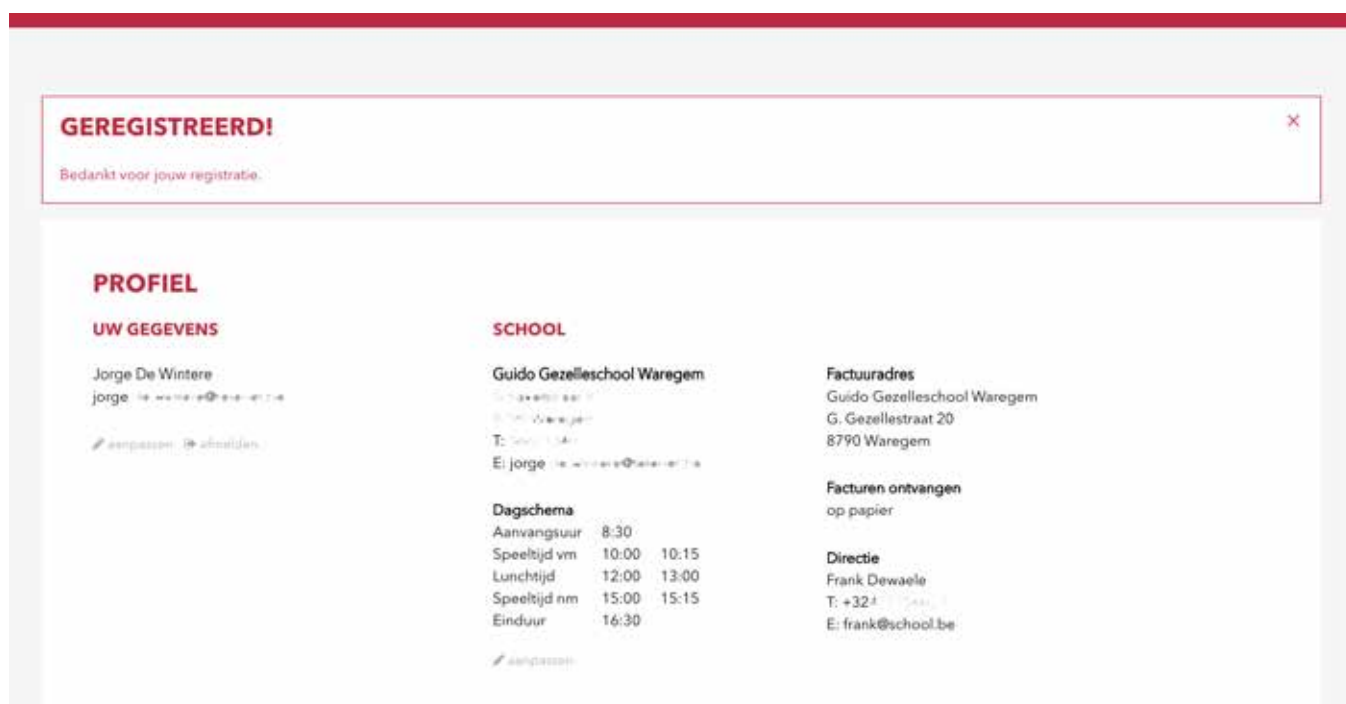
GEREGISTREERD!

×

Bedankt voor jouw registratie.

PROFIEL

UW GEGEVENS

Jorge De Wintere
jorge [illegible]

aanpassen afmelden

SCHOOL

Guido Gezelleschool Waregem
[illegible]
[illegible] Waregem
T: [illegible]
E: jorge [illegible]

Dagschema

| | | |
|---|---|---|
| Aanvangsuur | 8:30 | |
| Speeltijd vm | 10:00 | 10:15 |
| Lunchtijd | 12:00 | 13:00 |
| Speeltijd nm | 15:00 | 15:15 |
| Einduur | 16:30 | |

aanpassen

Factuuradres
Guido Gezelleschool Waregem
G. Gezellestraat 20
8790 Waregem

Facturen ontvangen
op papier

Directie
Frank Dewaele
T: +32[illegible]
E: frank@school.be